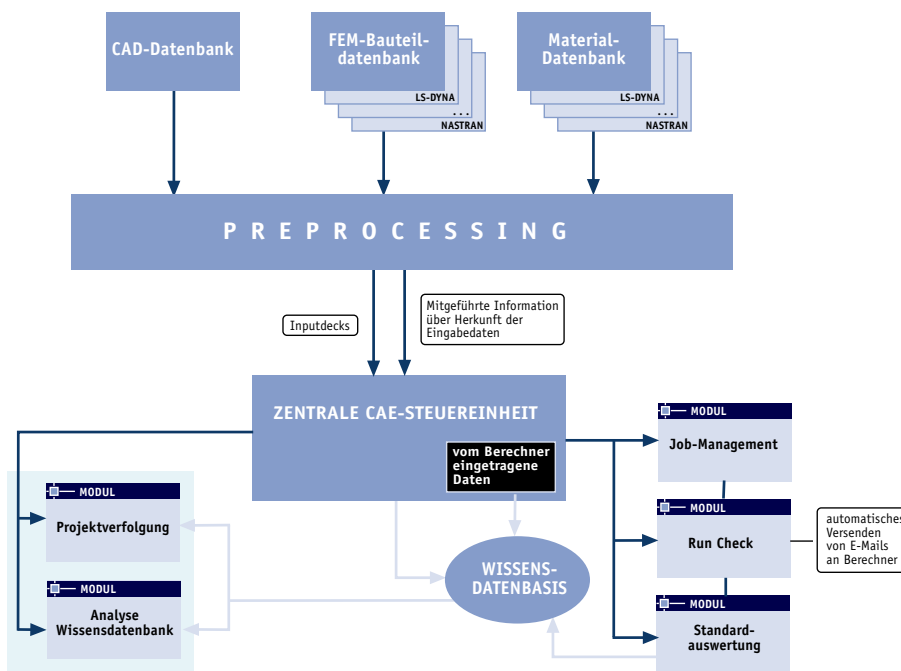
CAD-Datenbank

FEM-Bauteildatenbank

LS-DYNA
...
NASTRAN

Material-Datenbank

LS-DYNA
...
NASTRAN

PREPROCESSING

Inputdecks

Mitgeführte Information über Herkunft der Eingabedaten

ZENTRALE CAE-STEUEREINHEIT

vom Berechner eingetragene Daten

MODUL
Job-Management

MODUL
Run Check

automatisches Versenden von E-Mails an Berechner

MODUL
Standardauswertung

MODUL
Projektverfolgung

MODUL
Analyse Wissensdatenbank

WISSENSDATENBASIS